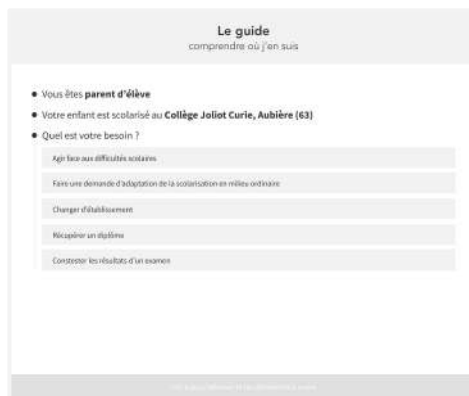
Le guide
comprendre où j'en suis

Vous êtes **parent d'élève**

Votre enfant est scolarisé au **Collège Joliot Curie, Aubière (63)**

Quel est votre besoin ?

Agir face aux difficultés scolaires

Faire une demande d'adaptation de la scolarisation en milieu ordinaire

Changer d'établissement

Récupérer un diplôme

Contester les résultats d'un examen

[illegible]